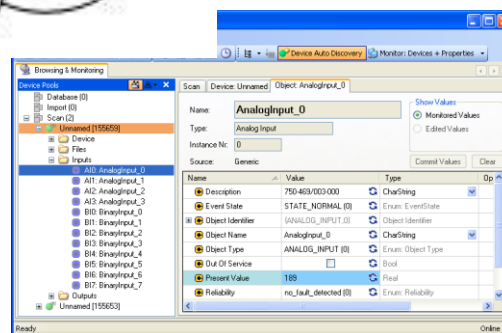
Device Auto Discovery
Monitor: Devices + Properties

Browsing & Monitoring

Device Pools
Database (0)
Import (0)
Scan (2)
Unnamed [155659]
Device
Files
Inputs
AI0: AnalogInput_0
AI1: AnalogInput_1
AI2: AnalogInput_2
AI3: AnalogInput_3
BI0: BinaryInput_0
BI1: BinaryInput_1
BI2: BinaryInput_2
BI3: BinaryInput_3
BI4: BinaryInput_4
BI5: BinaryInput_5
BI6: BinaryInput_6
BI7: BinaryInput_7
Outputs
Unnamed [155653]

Scan | Device: Unnamed | Object: AnalogInput_0

Name: AnalogInput_0
Type: Analog Input
Instance Nr: 0
Source: Generic

Show Values
Monitored Values
Edited Values

Commit Values
Clear

| Name | Value | Type | Op |
|---|---|---|---|
| Description | 750-469/003-000 | CharString | |
| Event State | STATE_NORMAL (0) | Enum: EventState | |
| Object Identifier | (ANALOG_INPUT, 0) | Object Identifier | |
| Object Name | AnalogInput_0 | CharString | |
| Object Type | ANALOG_INPUT (0) | Enum: Object Type | |
| Out Of Service | | Bool | |
| Present Value | 189 | Real | |
| Reliability | no_fault_detected (0) | Enum: Reliability | |

Ready
Online